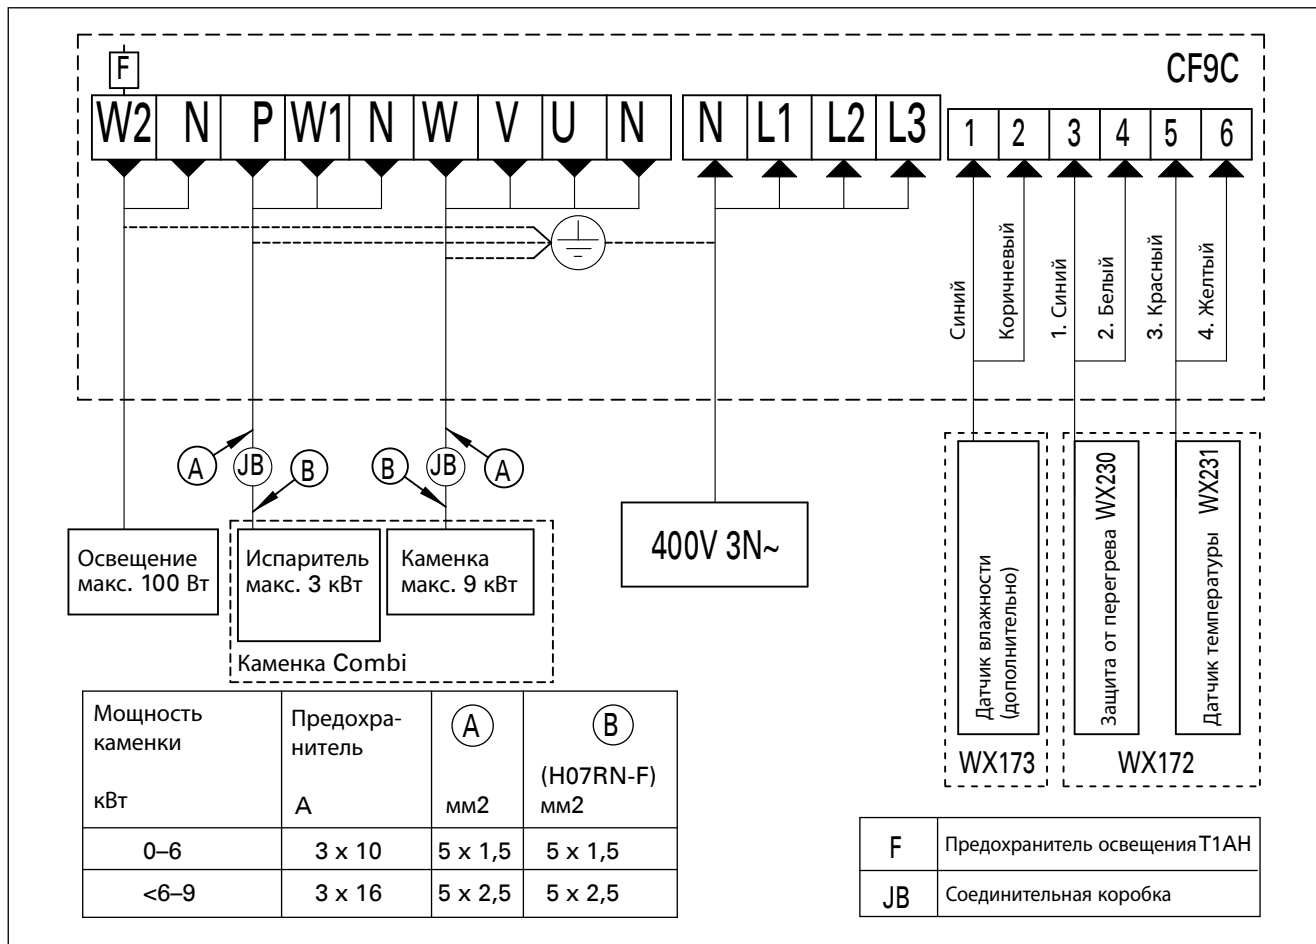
F

CF9C

W2 N P W1 N W V U N

N L1 L2 L3

1 2 3 4 5 6

Синий
Коричневый
1. Синий
2. Белый
3. Красный
4. Желтый

A JB B
B JB A

Освещение макс. 100 Вт

Испаритель макс. 3 кВт

Каменка макс. 9 кВт

Каменка Combi

400V 3N~

Датчик влажности (дополнительно)

Защита от перегрева WX230

Датчик температуры WX231

WX173

WX172

| Мощность каменки кВт | Предохра-нитель A | A мм2 | B (H07RN-F) мм2 |
|---|---|---|---|
| 0–6 | 3 x 10 | 5 x 1,5 | 5 x 1,5 |
| <6–9 | 3 x 16 | 5 x 2,5 | 5 x 2,5 |

| F | Предохранитель освещения T1AH |
|---|---|
| JB | Соединительная коробка |